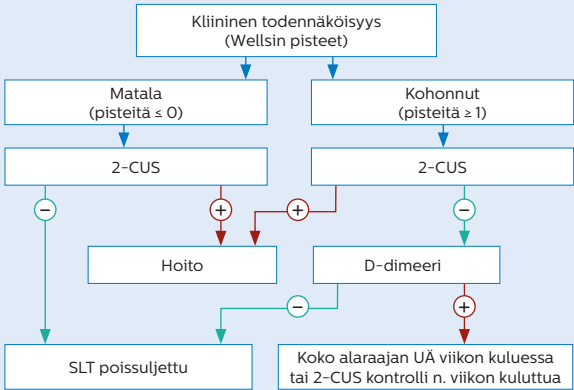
Kliininen todennäköisyys
(Wellsin pisteet)

Matala
(pisteitä ≤ 0)

Kohonnut
(pisteitä ≥ 1)

2-CUS

2-CUS

−

+

+

−

Hoito

D-dimeeri

−

+

SLT poissuljettu

Koko alaraajan UÄ viikon kuluessa tai 2-CUS kontrolli n. viikon kuluttua